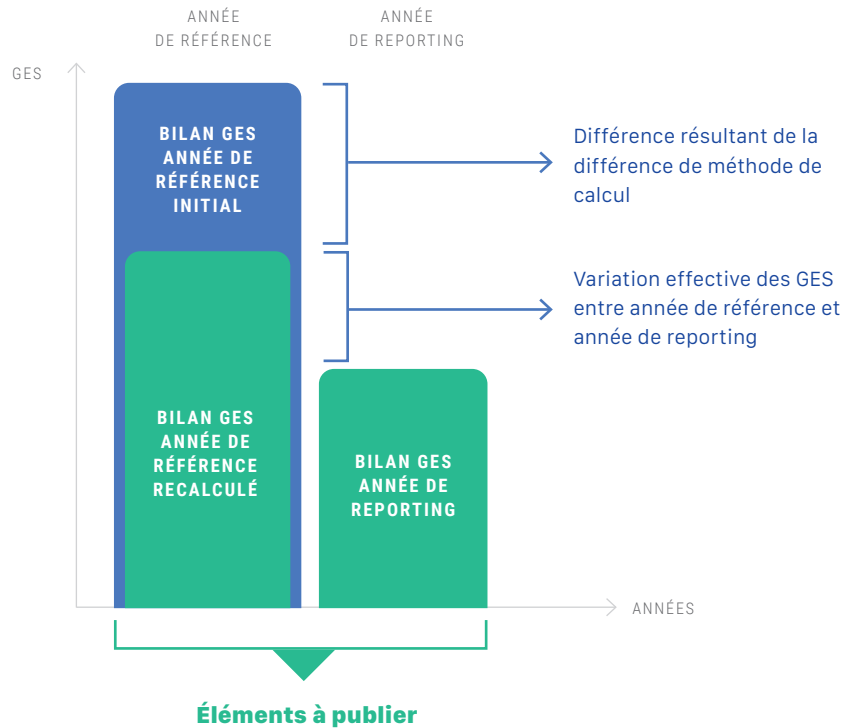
ANNÉE DE RÉFÉRENCE

ANNÉE DE REPORTING

GES

BILAN GES ANNÉE DE RÉFÉRENCE INITIAL

Différence résultant de la différence de méthode de calcul

Variation effective des GES entre année de référence et année de reporting

BILAN GES ANNÉE DE RÉFÉRENCE RECALCULÉ

BILAN GES ANNÉE DE REPORTING

ANNÉES

Éléments à publier